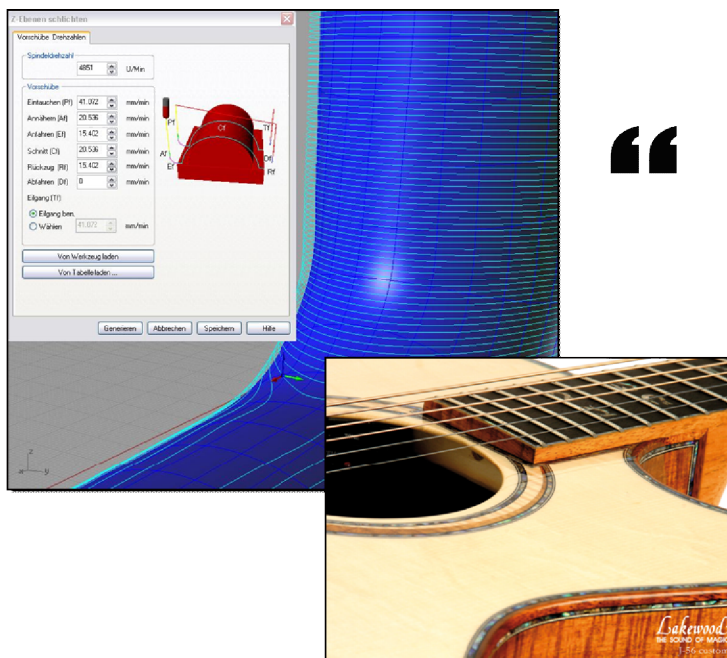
Z-Ebenen schlichten

Vorschübe Drehzahlen

Spindeldrehzahl
4851 U/Min

Vorschübe
Eintauchen (Pf) 41.072 mm/min
Annähern (Af) 20.536 mm/min
Anfahren (Ef) 15.402 mm/min
Schnitt (Cf) 20.536 mm/min
Rückzug (Rf) 15.402 mm/min
Abfahren (Df) 0 mm/min

Eilgang (Tf)
Eilgang bm.
Wählen 41.072 mm/min

Pf Tf Cf Af Ef Df Rf

Von Werkzeug laden
Von Tabelle laden ...

Generieren Abbrechen Speichern Hilfe

“

Lakewood
THE SOUND OF MAGIC
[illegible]